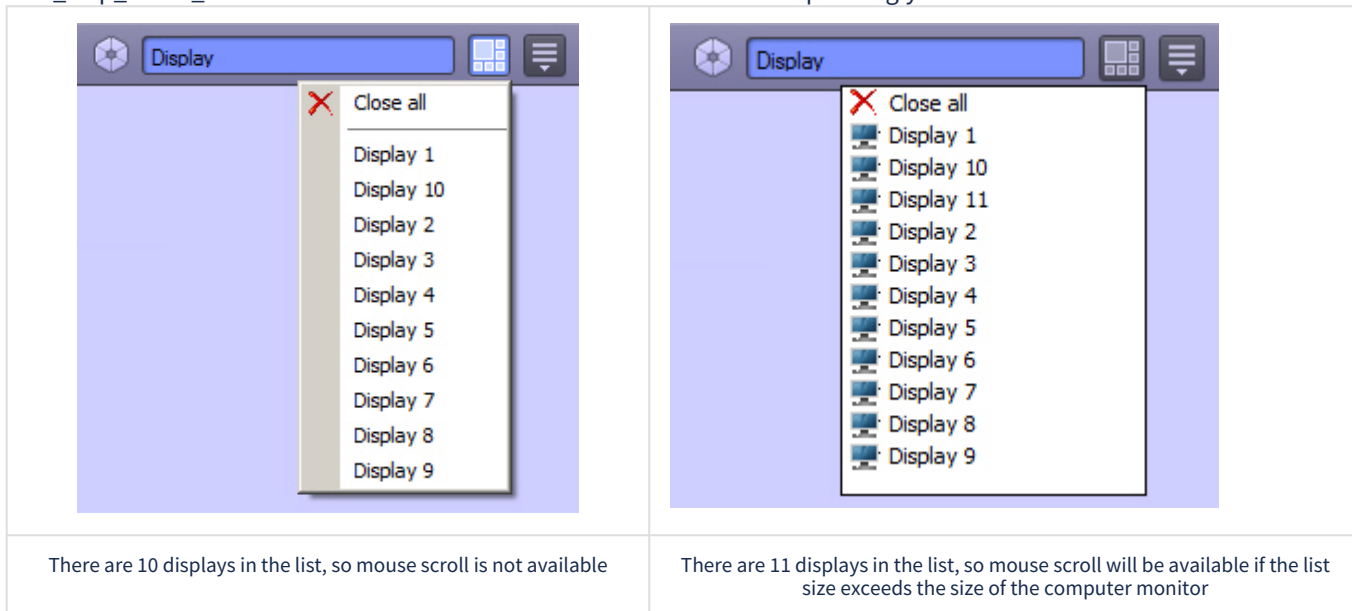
| Display<br>Close all<br>Display 1<br>Display 10<br>Display 2<br>Display 3<br>Display 4<br>Display 5<br>Display 6<br>Display 7<br>Display 8<br>Display 9 | Display<br>Close all<br>Display 1<br>Display 10<br>Display 11<br>Display 2<br>Display 3<br>Display 4<br>Display 5<br>Display 6<br>Display 7<br>Display 8<br>Display 9 |
|---|---|
| There are 10 displays in the list, so mouse scroll is not available | There are 11 displays in the list, so mouse scroll will be available if the list size exceeds the size of the computer monitor |